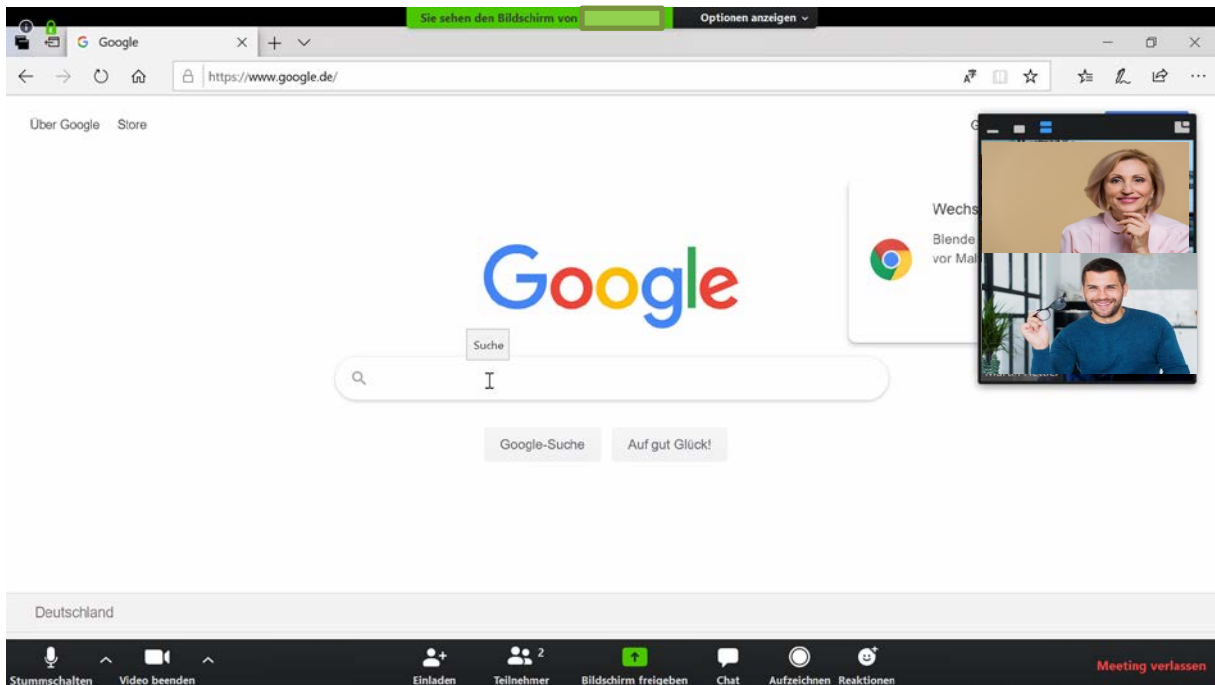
Sie sehen den Bildschirm von Optionen anzeigen

Google

https://www.google.de/

Über Google Store

Wechs
Blende
vor Mal

Google

Suche

Google-Suche Auf gut Glück!

Deutschland

Stummschalten Video beenden Einladen Teilnehmer 2 Bildschirm freigeben Chat Aufzeichnen Reaktionen Meeting verlassen